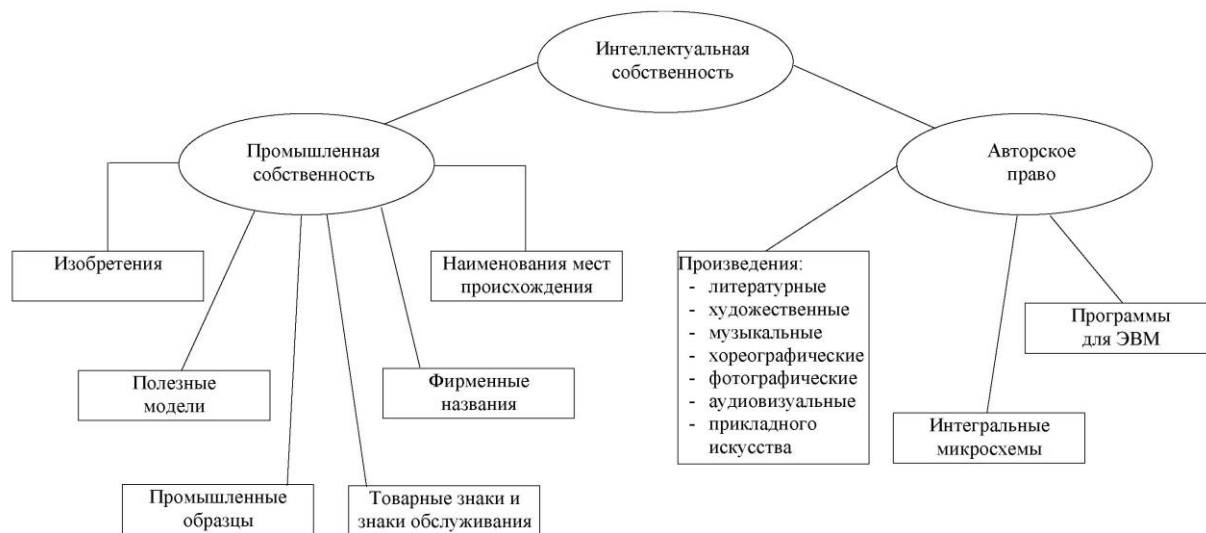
Интеллектуальная собственность

Промышленная собственность

Авторское право

Изобретения

Наименования мест происхождения

Произведения:
- литературные
- художественные
- музыкальные
- хореографические
- фотографические
- аудиовизуальные
- прикладного искусства

Программы для ЭВМ

Полезные модели

Фирменные названия

Интегральные микросхемы

Промышленные образцы

Товарные знаки и знаки обслуживания